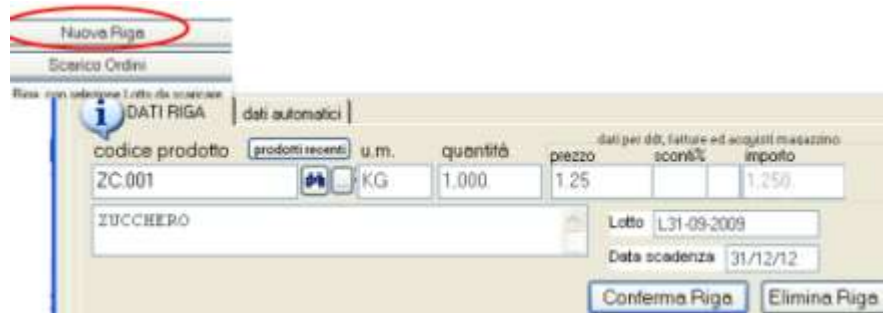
Nuova Riga

Scarico Ordini

Riga con selezione Lotto da scaricare

DATI RIGA | dati automatici

codice prodotto | prodotti recenti | u.m. | quantità | dati per ddt, fatture ed acquisti magazzino | prezzo | sconti% | importo

ZC.001 | KG | 1,000 | 1,25 | 1,250

ZUCCHERO

Lotto L31-09-2009

Data scadenza 31/12/12

Conferma Riga | Elimina Riga